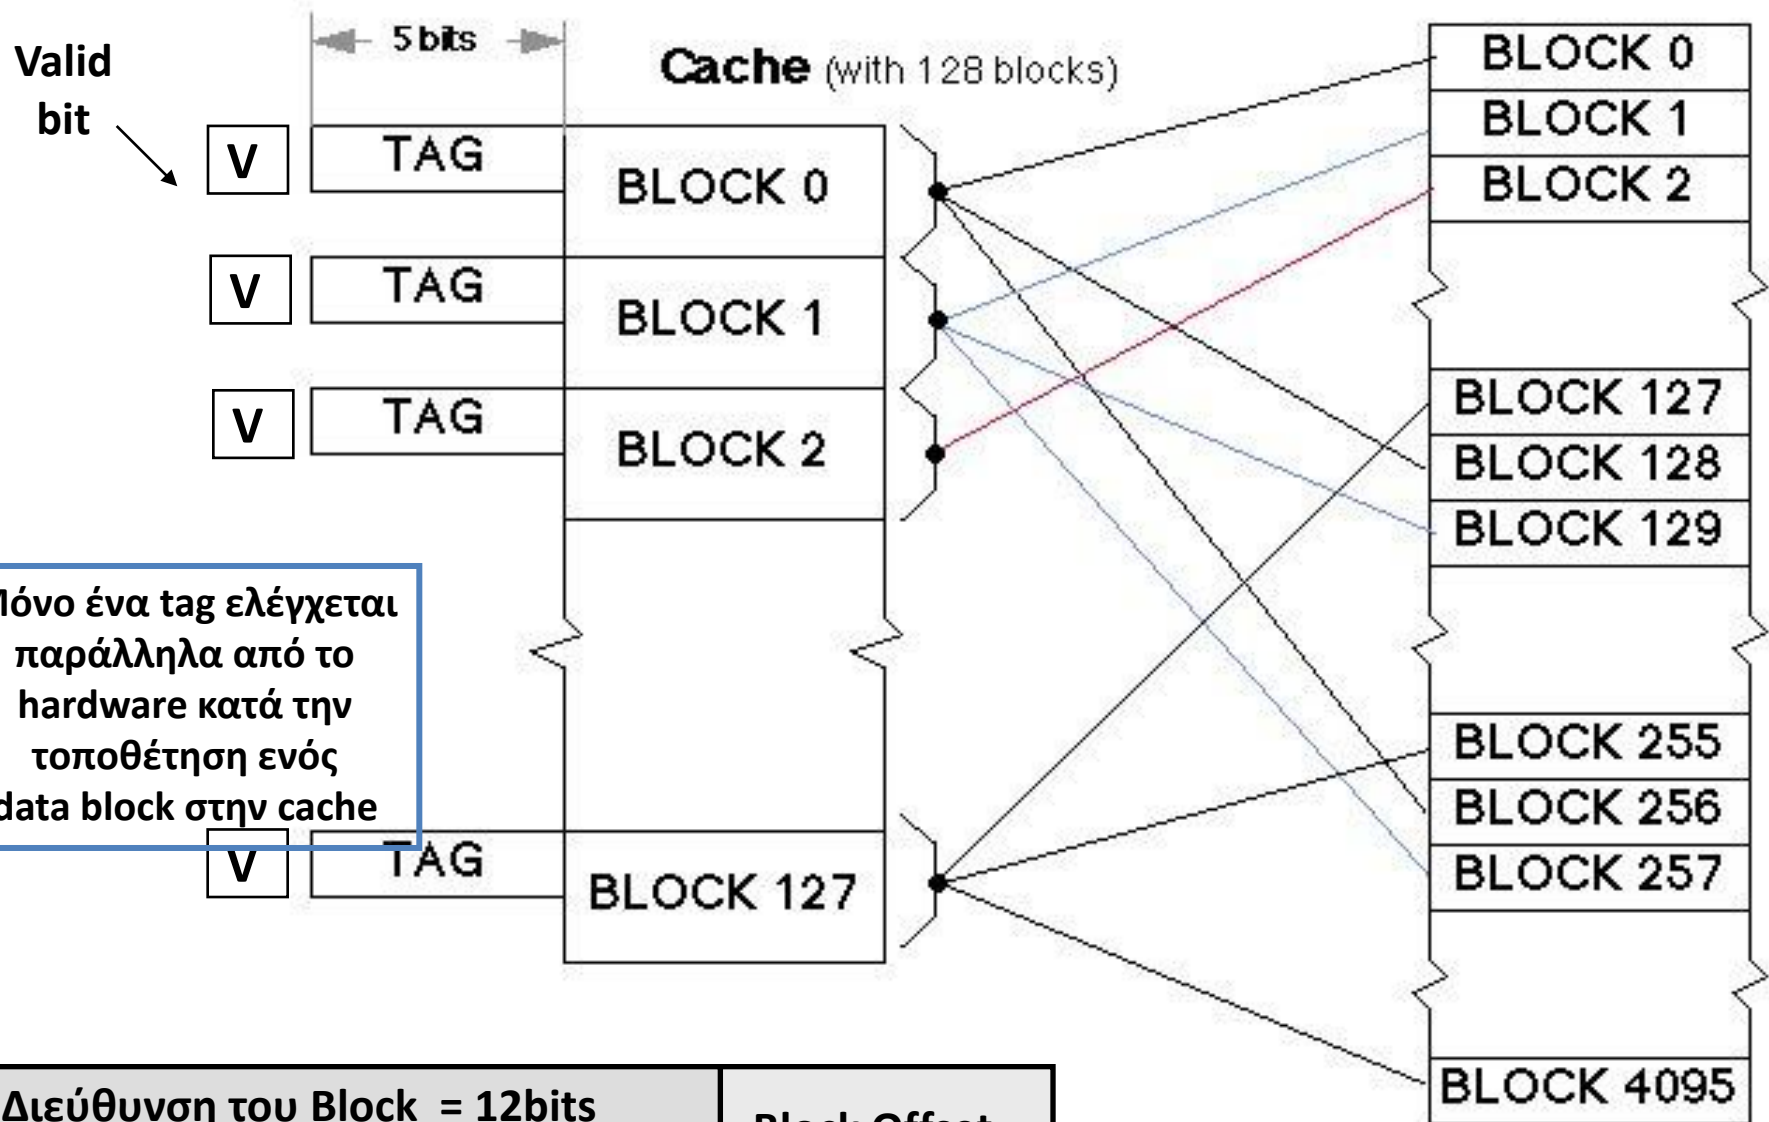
Valid bit

5 bits

Cache (with 128 blocks)

V
TAG
BLOCK 0

V
TAG
BLOCK 1

V
TAG
BLOCK 2

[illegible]όνο ένα tag ελέγχεται παράλληλα από το hardware κατά την τοποθέτηση ενός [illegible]data block στην cache

V
TAG
BLOCK 127

BLOCK 0
BLOCK 1
BLOCK 2
BLOCK 127
BLOCK 128
BLOCK 129
BLOCK 255
BLOCK 256
BLOCK 257
BLOCK 4095

| Διεύθυνση του Block = 12bits | Block Offset |
|---|---|